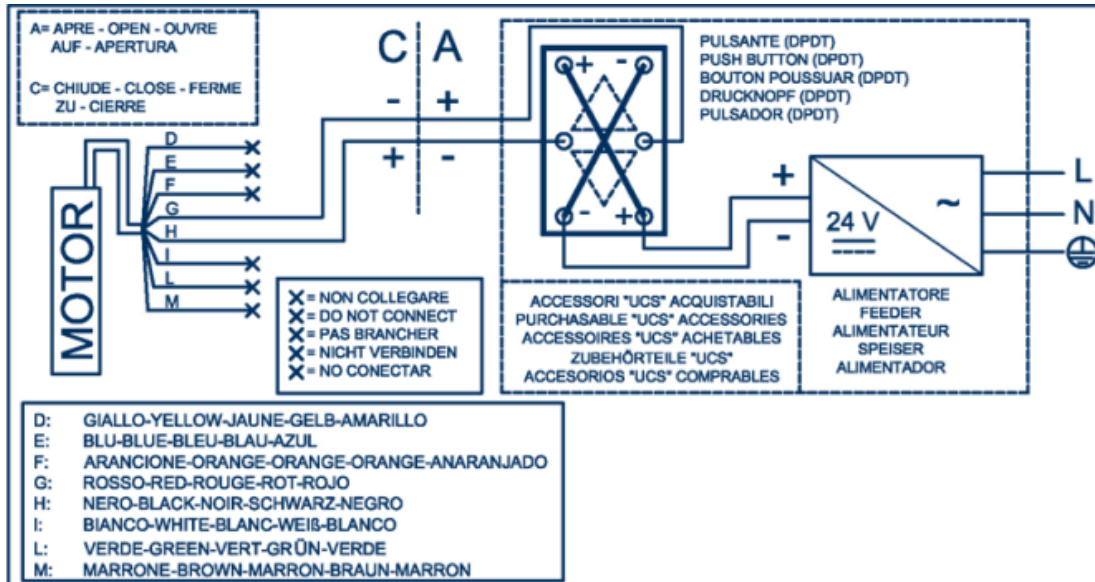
A= APRE - OPEN - OUVRE
AUF - APERTURA

C= CHIUDE - CLOSE - FERME
ZU - CIERRE

C | A
- +
+ -

PULSANTE (DPDT)
PUSH BUTTON (DPDT)
BOUTON POUSSUAR (DPDT)
DRUCKNOPF (DPDT)
PULSADOR (DPDT)

+ -
- +

MOTOR

D
E
F
G
H
I
L
M

+
-
24 V
~

L
N

X = NON COLLEGARE
X = DO NOT CONNECT
X = PAS BRANCHER
X = NICHT VERBINDEN
X = NO CONECTAR

ACCESSORI "UCS" ACQUISTABILI
PURCHASABLE "UCS" ACCESSORIES
ACCESSOIRES "UCS" ACHETABLES
ZUBEHÖRTEILE "UCS"
ACCESORIOS "UCS" COMPRABLES

ALIMENTATORE
FEEDER
ALIMENTATEUR
SPEISER
ALIMENTADOR

D: GIALLO-YELLOW-JAUNE-GELB-AMARILLO
E: BLU-BLUE-BLEU-BLAU-AZUL
F: ARANCIONE-ORANGE-ORANGE-ORANGE-ANARANJADO
G: ROSSO-RED-ROUGE-ROT-ROJO
H: NERO-BLACK-NOIR-SCHWARZ-NEGRO
I: BIANCO-WHITE-BLANC-WEIß-BLANCO
L: VERDE-GREEN-VERT-GRÜN-VERDE
M: MARRONE-BROWN-MARRON-BRAUN-MARRON